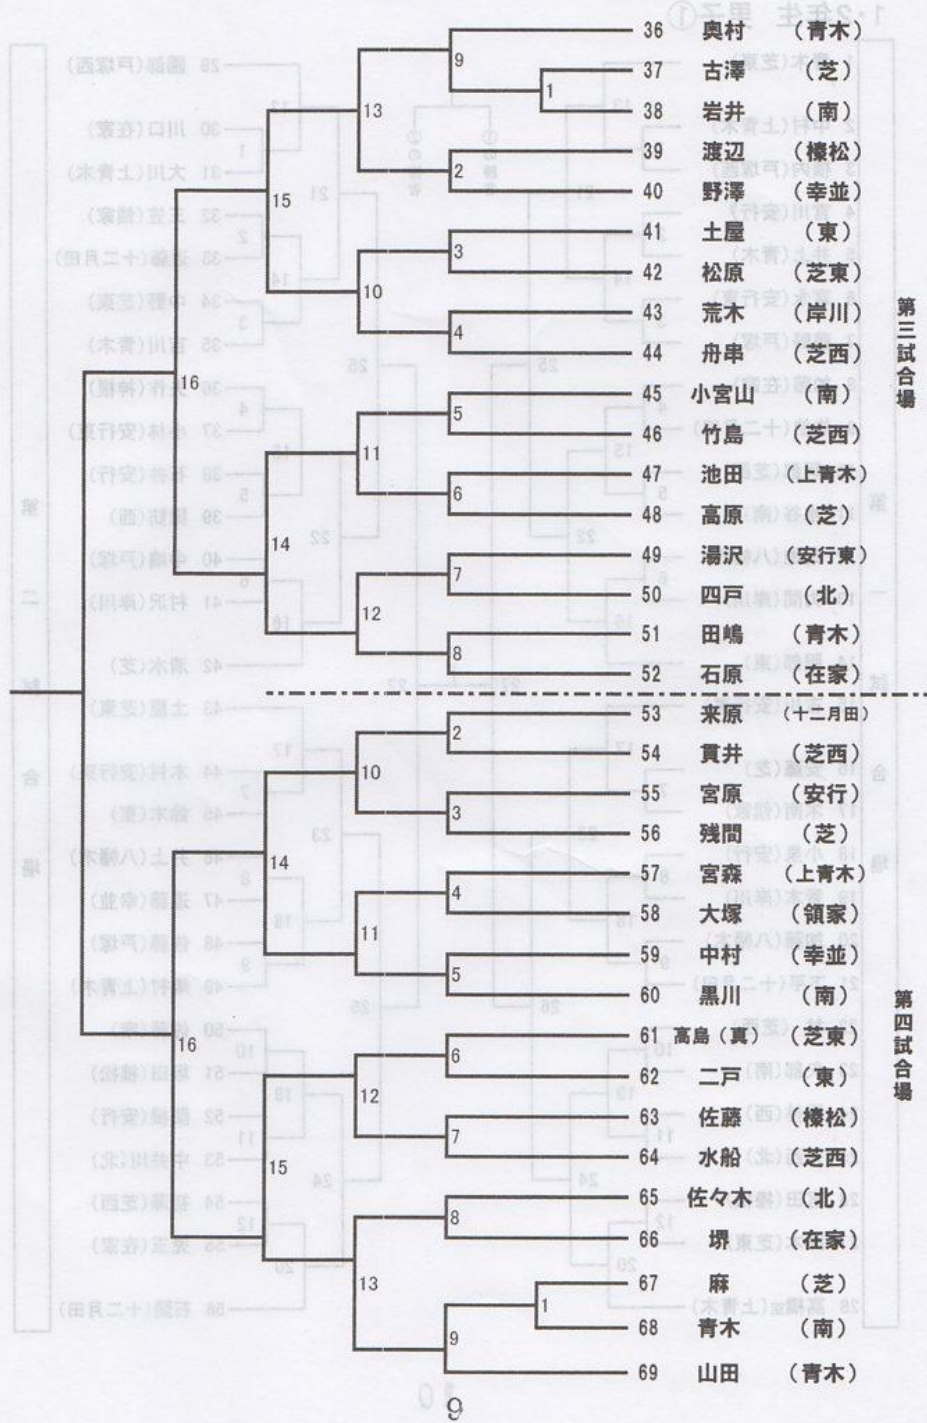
36 奥村 （青木）
37 古澤 （芝）
38 岩井 （南）
39 渡辺 （榛松）
40 野澤 （幸並）
41 土屋 （東）
42 松原 （芝東）
43 荒木 （岸川）
44 舟串 （芝西）
45 小宮山 （南）
46 竹島 （芝西）
47 池田 （上青木）
48 高原 （芝）
49 湯沢 （安行東）
50 四戸 （北）
51 田嶋 （青木）
52 石原 （在家）
53 来原 （十二月田）
54 貫井 （芝西）
55 宮原 （安行）
56 残間 （芝）
57 宮森 （上青木）
58 大塚 （領家）
59 中村 （幸並）
60 黒川 （南）
61 高島（真） （芝東）
62 二戸 （東）
63 佐藤 （榛松）
64 水船 （芝西）
65 佐々木 （北）
66 堺 （在家）
67 麻 （芝）
68 青木 （南）
69 山田 （青木）

9
1
13
2
15
3
10
4
16
5
11
6
14
7
12
8
2
10
3
14
4
11
5
16
6
12
7
15
8
13
1
9

第三試合場

第四試合場

9